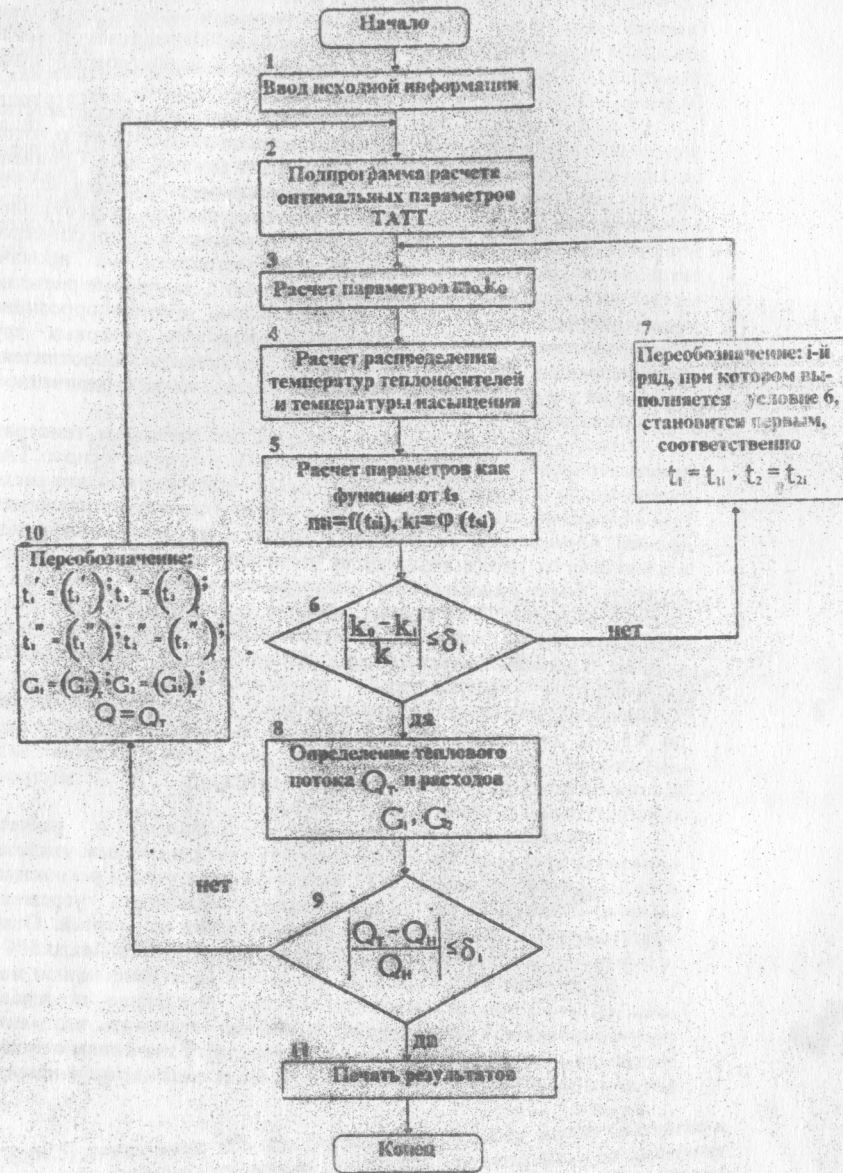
Начало

1
Ввод исходной информации

2
Подпрограмма расчета оптимальных параметров ТАТТ

3
Расчет параметров $m_0, k_0$

4
Расчет распределения температур теплоносителей и температуры насыщения

5
Расчет параметров как функции от $t_s$
$m_i = f(t_{si}), k_i = \varphi(t_{si})$

6
$\left|\frac{k_0 - k_i}{k}\right| \leq \delta_1$

нет

7
Переобозначение: i-й ряд, при котором выполняется условие 6, становится первым, соответственно
$t_1 = t_{1i}, t_2 = t_{2i}$

да

8
Определение теплового потока $Q_т$ и расходов
$G_1, G_2$

9
$\left|\frac{Q_т - Q_н}{Q_н}\right| \leq \delta_1$

нет

10
Переобозначение:
$t_1' = (t_1'); t_2' = (t_2')$;
$t_1'' = (t_1''); t_2'' = (t_2'')$;
$G_1 = (G_1); G_2 = (G_2)$;
$Q = Q_т$

да

11
Печать результатов

Конец